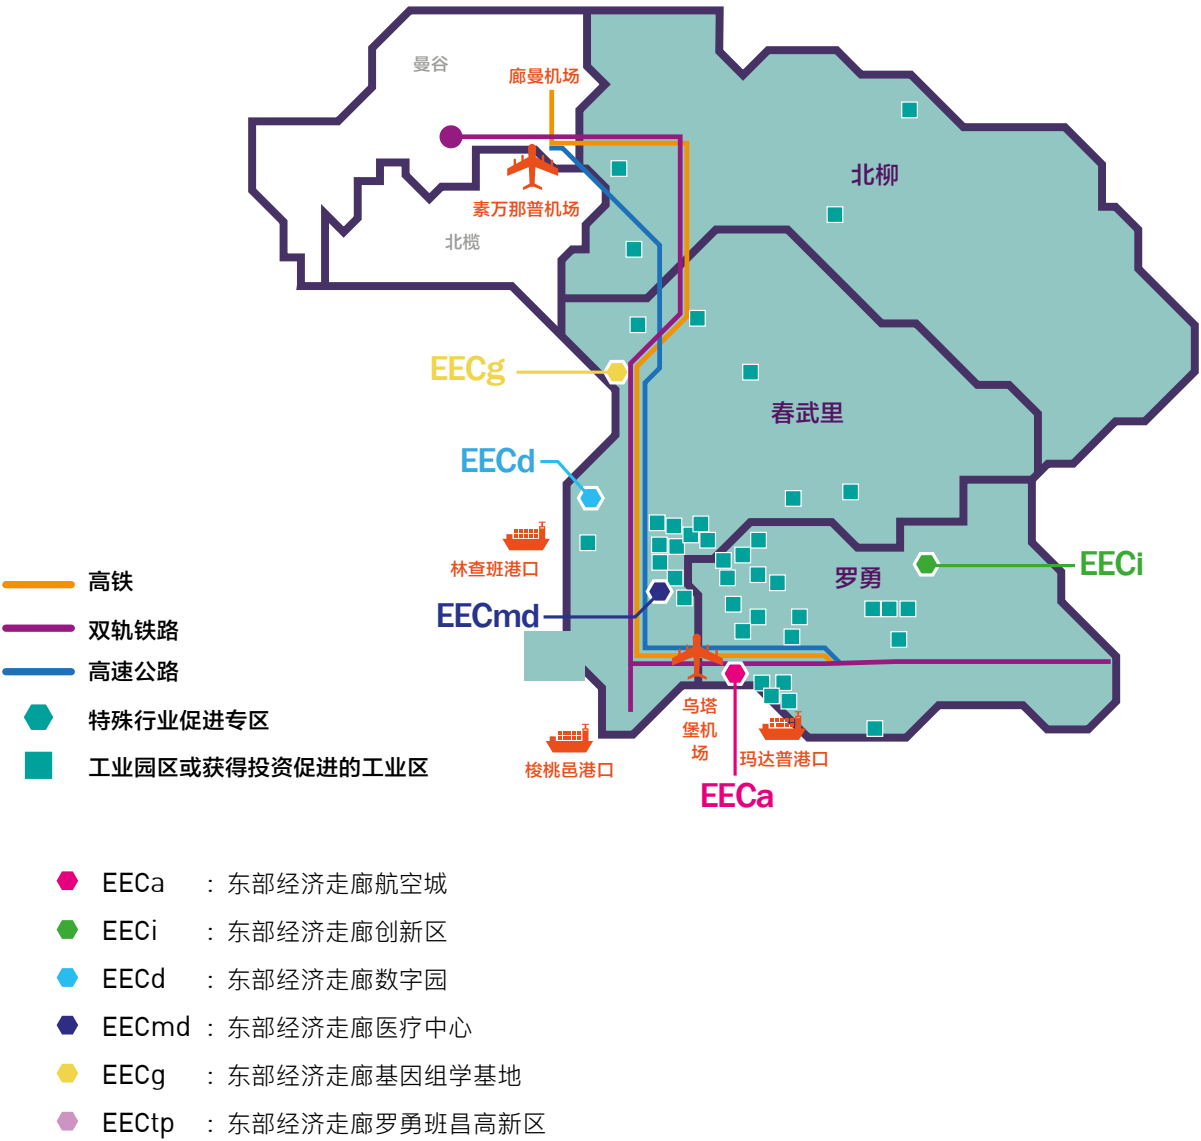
曼谷
廊曼机场
北柳
素万那普机场
北榄
EECg
春武里
EECd
林查班港口
罗勇
EECi
高铁
双轨铁路
高速公路
特殊行业促进专区
工业园区或获得投资促进的工业区
EECmd
乌塔堡机场
玛达普港口
梭桃邑港口
EECa

EECa ：东部经济走廊航空城
EECi ：东部经济走廊创新区
EECd ：东部经济走廊数字园
EECmd ：东部经济走廊医疗中心
EECg ：东部经济走廊基因组学基地
EECtp ：东部经济走廊罗勇班昌高新区